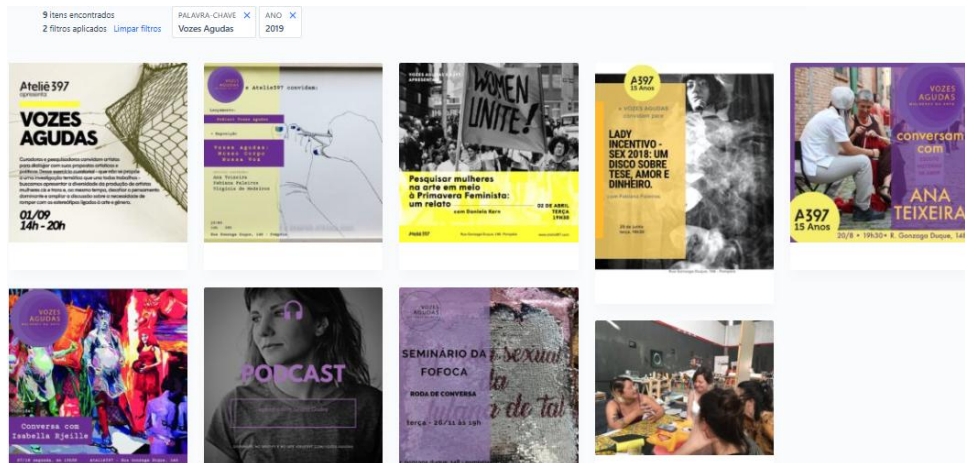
9 itens encontrados
2 filtros aplicados Limpar filtros

PALAVRA-CHAVE
Vozes Agudas ×

ANO
2019 ×

Ateliê397 apresenta
VOZES AGUDAS
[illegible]
01/09
14h - 20h

VOZES AGUDAS
e Ateliê397 convidam:
Vozes agudas: Nosso Corpo Nossa Voz
Ana Teixeira
Fabiana Faleiros
Virgínia de Medeiros
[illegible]

VOZES AGUDAS APRESENTA
WOMEN UNITE!
Pesquisar mulheres na arte em meio à Primavera Feminista: um relato
com Daniela Kern
02 DE ABRIL TERÇA 19H30
A397

A397 15 Anos
+ VOZES AGUDAS convidam para
LADY INCENTIVO - SEX 2018: UM DISCO SOBRE TESE, AMOR E DINHEIRO.
com Fabiana Faleiros
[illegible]

VOZES AGUDAS
conversam com
ANA TEIXEIRA
A397 15 Anos
20/8 • 19h30 • R. Gonzaga Duque, 148

VOZES AGUDAS
Conversa com Isabella Bjeille
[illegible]

PODCAST
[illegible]

VOZES AGUDAS
SEMINÁRIO DA FOFOCA
RODA DE CONVERSA
terça - 26/11 às 19h
sexual
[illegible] de tal